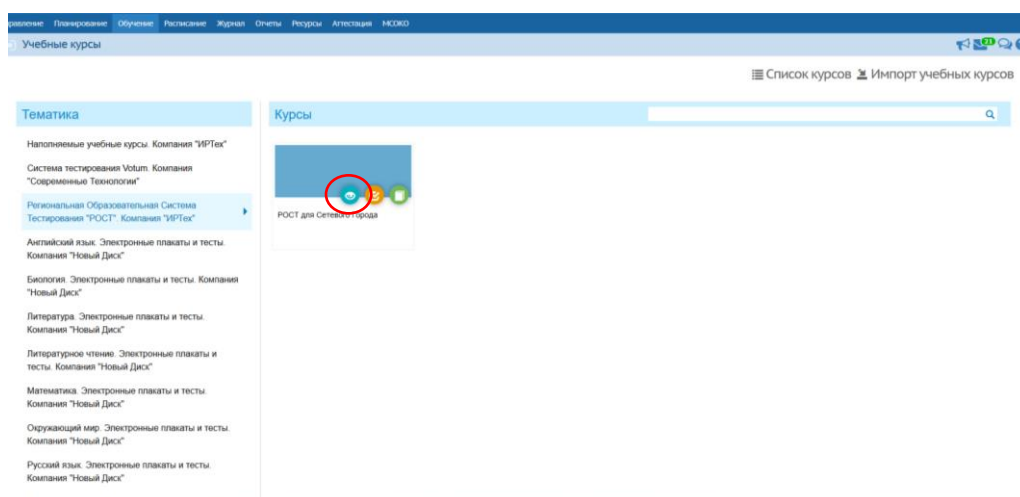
равление Планирование Обучение Расписание Журнал Отчеты Ресурсы Аттестация МСОКО

Учебные курсы

23

Список курсов Импорт учебных курсов

Тематика

Наполняемые учебные курсы. Компания "ИРТех"

Система тестирования Votum. Компания "Современные Технологии"

Региональная Образовательная Система Тестирования "РОСТ". Компания "ИРТех"

Английский язык. Электронные плакаты и тесты. Компания "Новый Диск"

Биология. Электронные плакаты и тесты. Компания "Новый Диск"

Литература. Электронные плакаты и тесты. Компания "Новый Диск"

Литературное чтение. Электронные плакаты и тесты. Компания "Новый Диск"

Математика. Электронные плакаты и тесты. Компания "Новый Диск"

Окружающий мир. Электронные плакаты и тесты. Компания "Новый Диск"

Русский язык. Электронные плакаты и тесты. Компания "Новый Диск"

Курсы

РОСТ для Сетевого Города